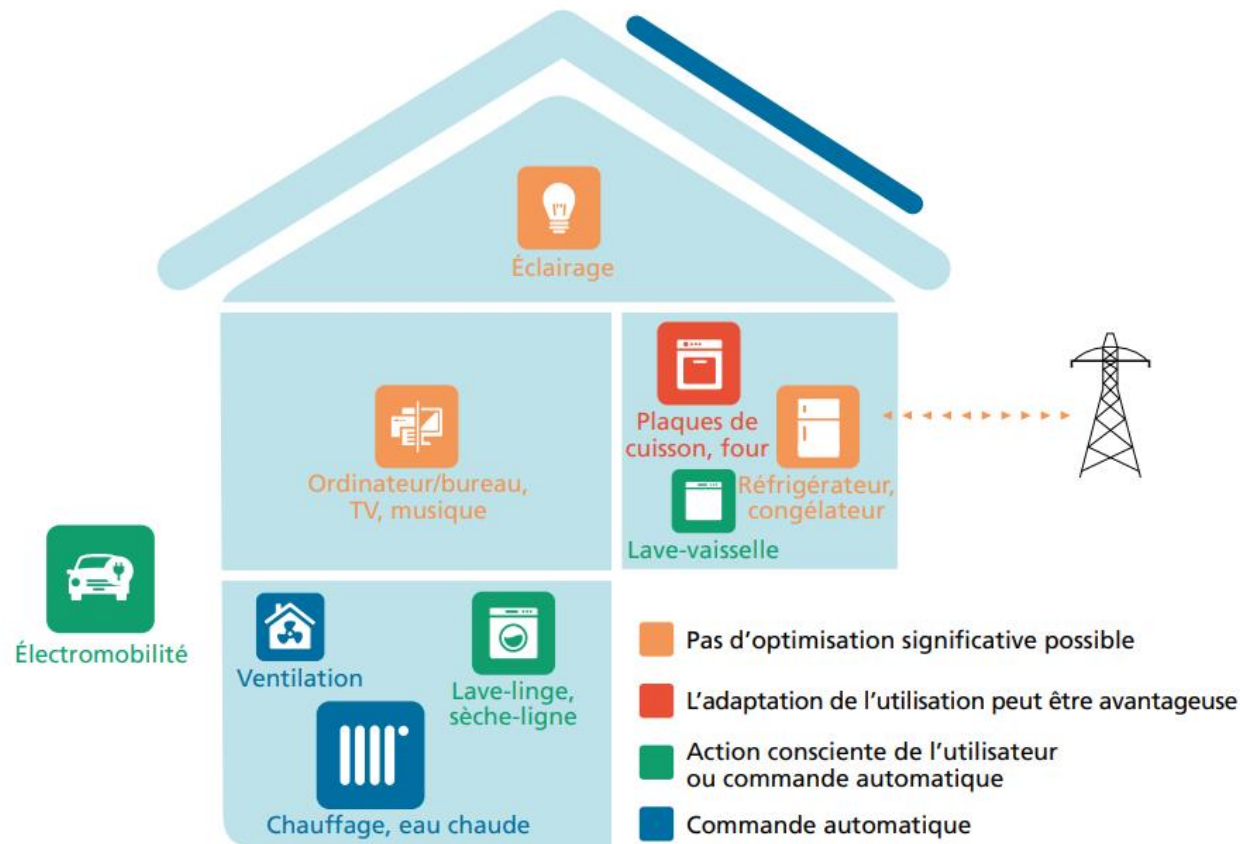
Éclairage

Ordinateur/bureau, TV, musique

Plaques de cuisson, four

Réfrigérateur, congélateur

Lave-vaisselle

Électromobilité

Ventilation

Lave-linge, sèche-ligne

Chauffage, eau chaude

Pas d'optimisation significative possible

L'adaptation de l'utilisation peut être avantageuse

Action consciente de l'utilisateur ou commande automatique

Commande automatique